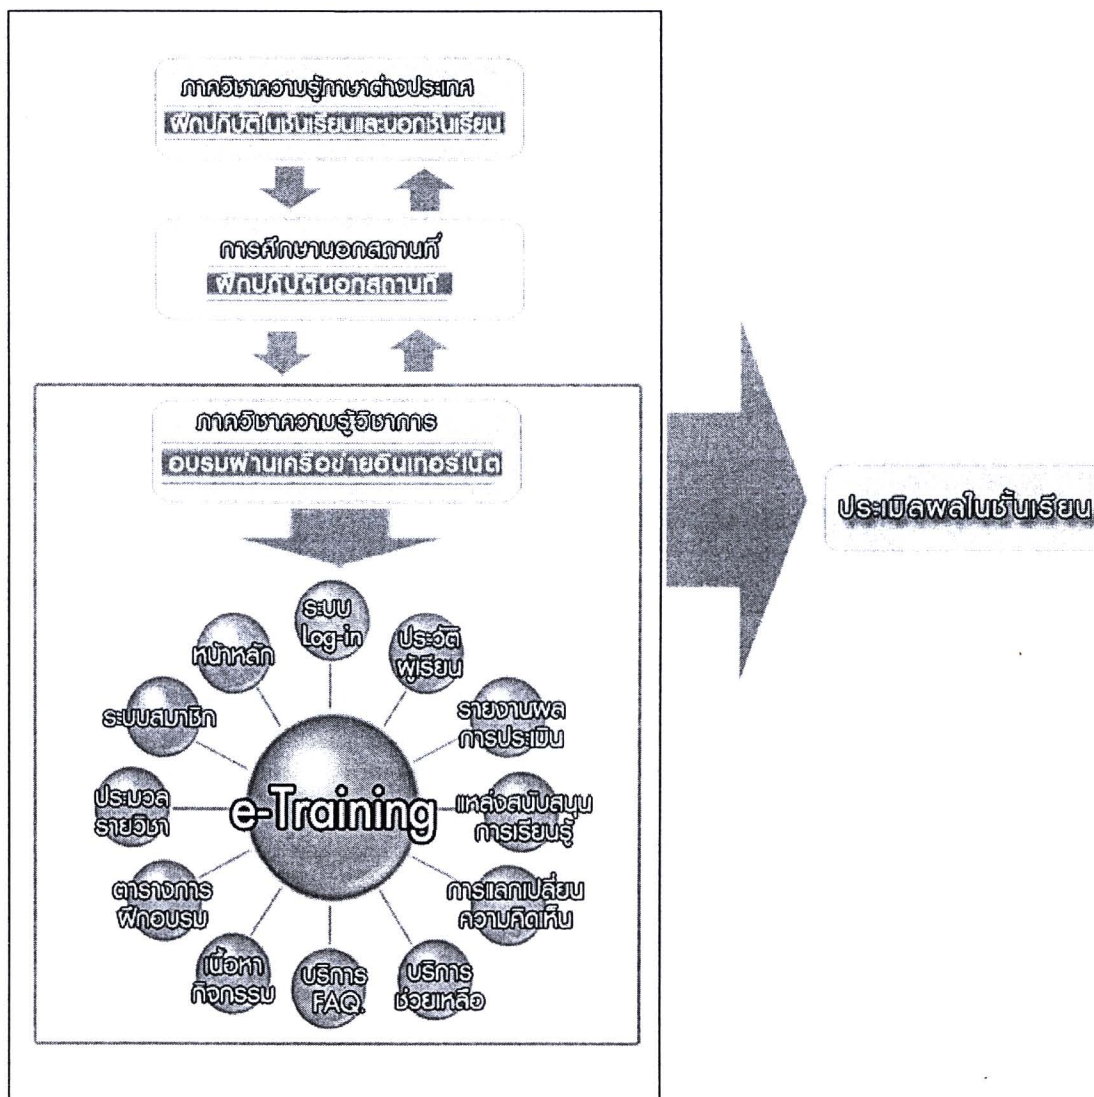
ภาควิชาความรู้ภาษาต่างประเทศ
ฝึกปฏิบัติในชั้นเรียนและนอกชั้นเรียน

การศึกษานอกสถานที่
ฝึกปฏิบัตินอกสถานที่

ภาควิชาความรู้วิชาการ
อบรมผ่านเครือข่ายอินเทอร์เน็ต

ระบบ Log-in
ประวัติผู้เรียน
รายงานผลการประเมิน
แหล่งสนับสนุนการเรียนรู้
การแลกเปลี่ยนความคิดเห็น
บริการช่วยเหลือ
บริการ FAQ.
เนื้อหากิจกรรม
ตารางการฝึกอบรม
ประมวลรายวิชา
ระบบสมาชิก
หน้าหลัก
e-Training

ประเมินผลในชั้นเรียน